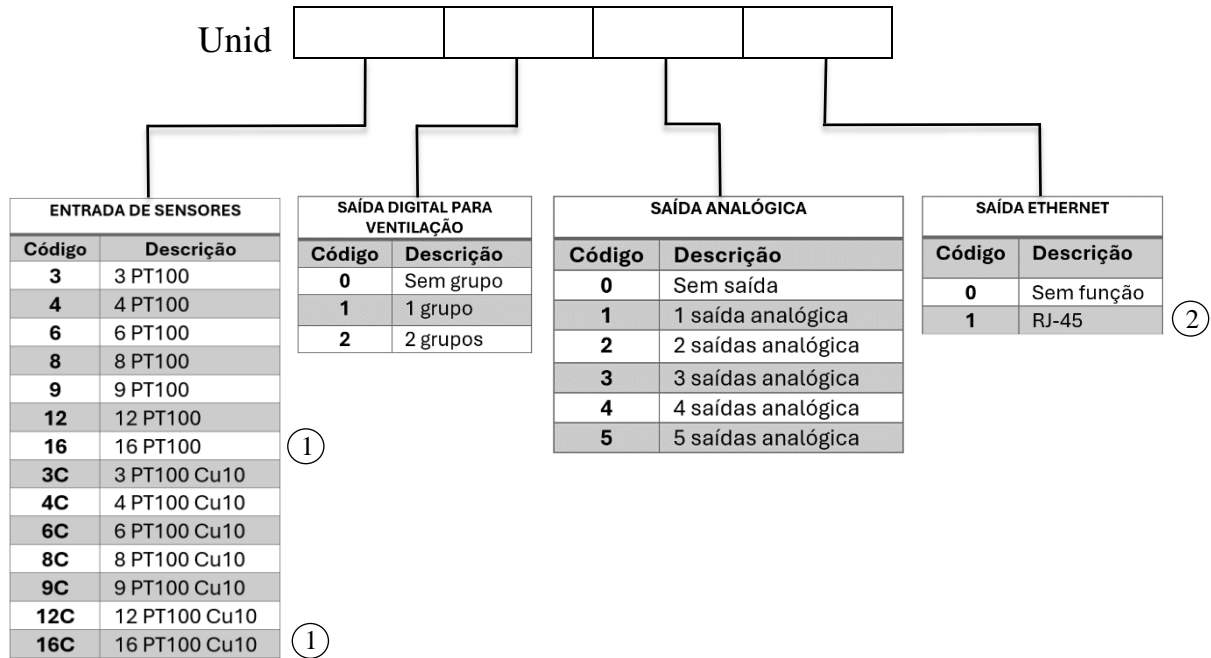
Unid

ENTRADA DE SENSORES

| Código | Descrição |
|---|---|
| **3** | 3 PT100 |
| **4** | 4 PT100 |
| **6** | 6 PT100 |
| **8** | 8 PT100 |
| **9** | 9 PT100 |
| **12** | 12 PT100 |
| **16** | 16 PT100 ① |
| **3C** | 3 PT100 Cu10 |
| **4C** | 4 PT100 Cu10 |
| **6C** | 6 PT100 Cu10 |
| **8C** | 8 PT100 Cu10 |
| **9C** | 9 PT100 Cu10 |
| **12C** | 12 PT100 Cu10 |
| **16C** | 16 PT100 Cu10 ① |

SAÍDA DIGITAL PARA VENTILAÇÃO

| Código | Descrição |
|---|---|
| **0** | Sem grupo |
| **1** | 1 grupo |
| **2** | 2 grupos |

SAÍDA ANALÓGICA

| Código | Descrição |
|---|---|
| **0** | Sem saída |
| **1** | 1 saída analógica |
| **2** | 2 saídas analógica |
| **3** | 3 saídas analógica |
| **4** | 4 saídas analógica |
| **5** | 5 saídas analógica |

SAÍDA ETHERNET

| Código | Descrição |
|---|---|
| **0** | Sem função |
| **1** | RJ-45 ② |